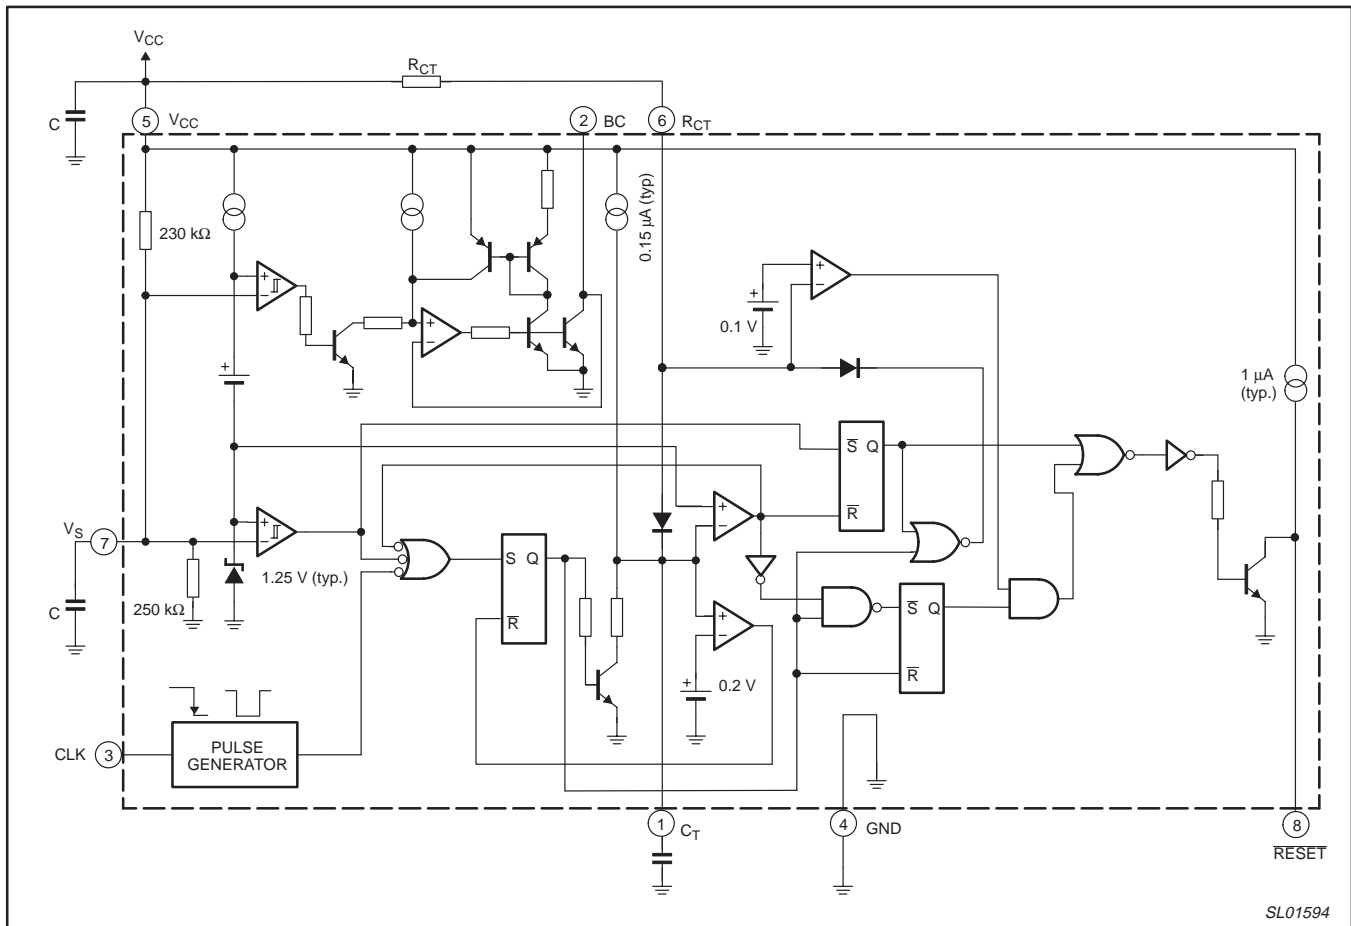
$V_{CC}$

$R_{CT}$

C

5 $V_{CC}$

2 BC

6 $R_{CT}$

230 kΩ

0.15 μA (typ)

+

−

+

−

+

−

0.1 V

+

1 μA (typ.)

$\overline{S}$ Q

$\overline{R}$

+

−

$V_S$ 7

+

−

1.25 V (typ.)

S Q

$\overline{R}$

C

250 kΩ

+

−

$\overline{S}$ Q

$\overline{R}$

+

0.2 V

CLK 3

PULSE GENERATOR

1 $C_T$

4 GND

8 $\overline{RESET}$

SL01594